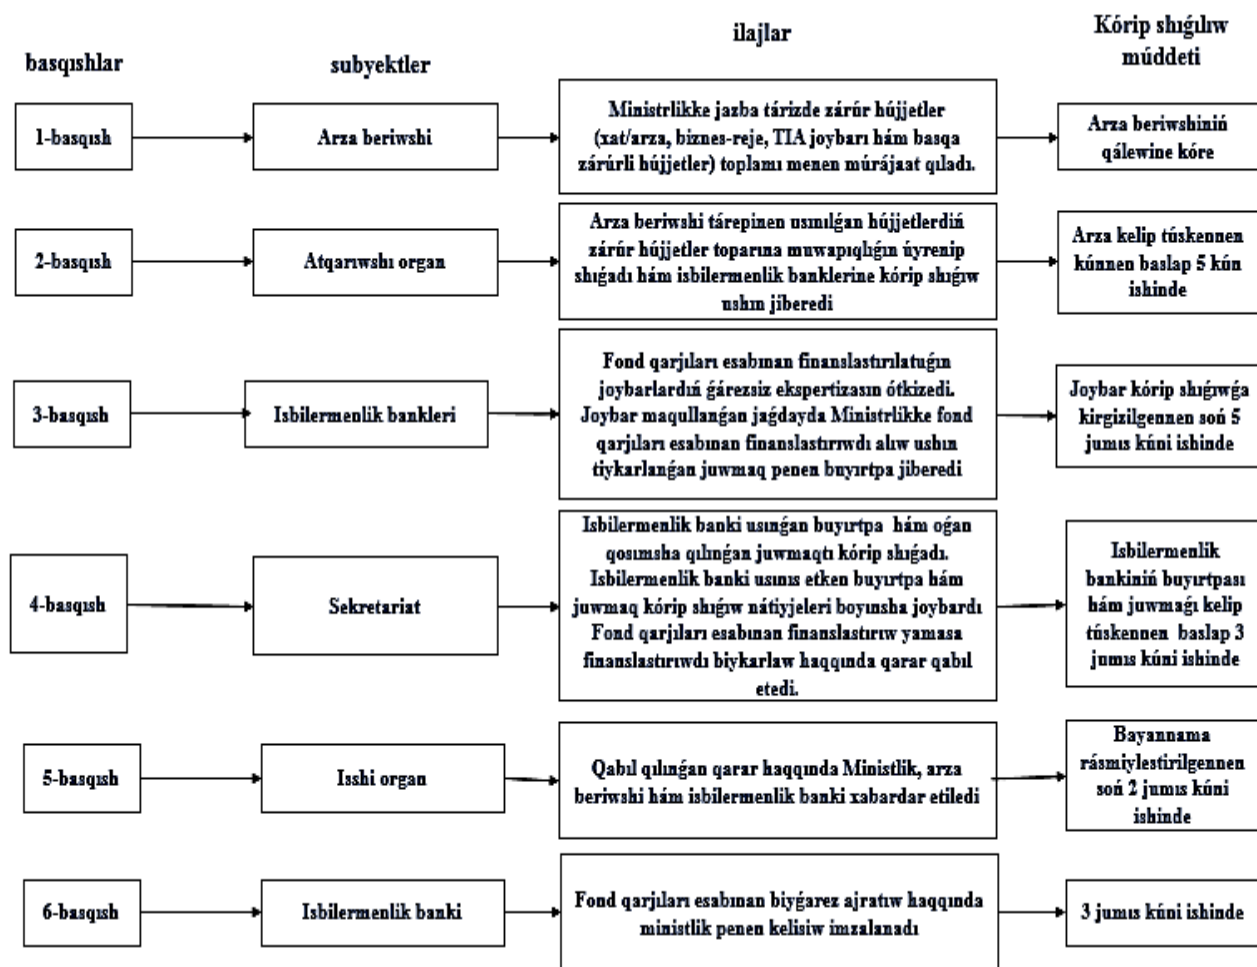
basqıshlar

subyektler

ilajlar

Kórip shıǵılıw múddeti

1-basqısh

Arza beriwshi

Ministrlikke jazba túrizde zárúr hújjetler (xat/arza, biznes-reje, TIA joybarı hám basqa zárúrli hújjetler) toplamı menen múrájaat qıladı.

Arza beriwshiniń qálewine kóre

2-basqısh

Atqarıwshı organ

Arza beriwshi tárepinen usınılǵan hújjetlerdiń zárúr hújjetler toparına muwapıqlıǵın úyrenip shıǵadı hám isbilermenlik banklerine kórip shıǵıw ushın jiberedi

Arza kelip túskennen kúnnen baslap 5 kún ishinde

3-basqısh

Isbilermenlik bankleri

Fond qarjıları esabınan finanslastırılatuǵın joybarlardıń ǵárezsiz ekspertizasın ótkizedi. Joybar maqullanǵan jaǵdayda Ministrlikke fond qarjıları esabınan finanslastırıwdı alıw ushın tiykarlanǵan juwmaq penen buyırtpa jiberedi

Joybar kórip shıǵıwǵa kirgizilgennen soń 5 jumıs kúni ishinde

4-basqısh

Sekretariat

Isbilermenlik banki usınǵan buyırtpa hám oǵan qosımsha qılınǵan juwmaqtı kórip shıǵadı. Isbilermenlik banki usınıs etken buyırtpa hám juwmaq kórip shıǵıw nátiyjeleri boyınsha joybardı Fond qarjıları esabınan finanslastırıw yamasa finanslastırıwdı biykarlaw haqqında qarar qabıl etedi.

Isbilermenlik bankiniń buyırtpası hám juwmaǵı kelip túskennen baslap 3 jumıs kúni ishinde

5-basqısh

Isshi organ

Qabıl qılınǵan qarar haqqında Ministlik, arza beriwshi hám isbilermenlik banki xabardar etiledi

Bayannama rásmiylestirilgennen soń 2 jumıs kúni ishinde

6-basqısh

Isbilermenlik banki

Fond qarjıları esabınan biyǵárez ajratıw haqqında ministlik penen kelisiw imzalanadı

3 jumıs kúni ishinde